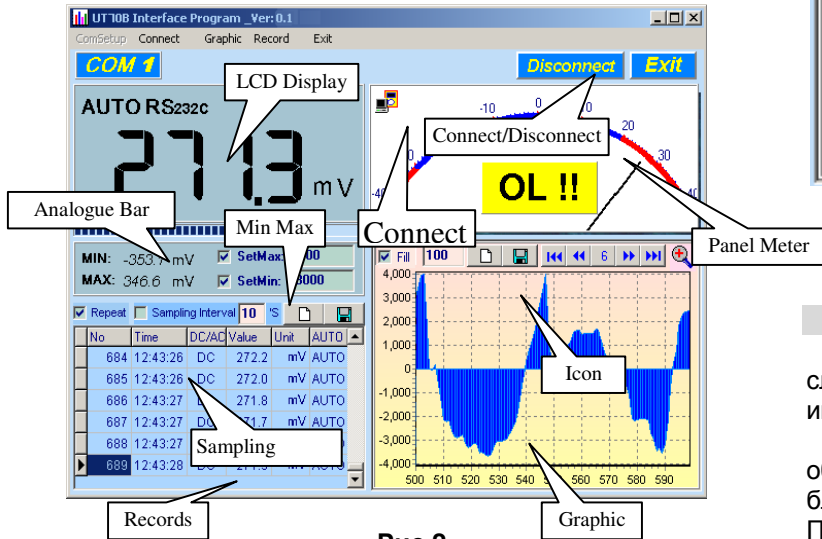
UT70B Interface Program _Ver: 0.1

ComSetup Connect Graphic Record Exit

COM 1

Disconnect

Exit

LCD Display

AUTO RS232C

271.3 mV

Connect/Disconnect

-10 0 10 20 30 -40 40

OL !!

Analogue Bar

Min Max

Connect

Panel Meter

MIN: -353.7 mV

MAX: 346.6 mV

SetMax: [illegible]00

SetMin: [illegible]8000

Fill 100

6

Repeat Sampling Interval 10 'S

| No | Time | DC/AC | Value | Unit | AUTO |
|---|---|---|---|---|---|
| 684 | 12:43:26 | DC | 272.2 | mV | AUTO |
| 685 | 12:43:26 | DC | 272.0 | mV | AUTO |
| 686 | 12:43:27 | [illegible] | 271.8 | mV | AUTO |
| 687 | 12:43:27 | DC | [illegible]71.7 | mV | AUTO |
| 688 | 12:43:27 | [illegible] | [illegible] | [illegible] | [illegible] |
| 689 | 12:43:28 | DC | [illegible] | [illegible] | AUTO |

Sampling

Icon

4,000 3,000 2,000 1,000 0 -1,000 -2,000 -3,000 -4,000

500 510 520 530 540 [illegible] 560 570 580 590

Records

Graphic

Рис.2

сл
ис

о
б
П